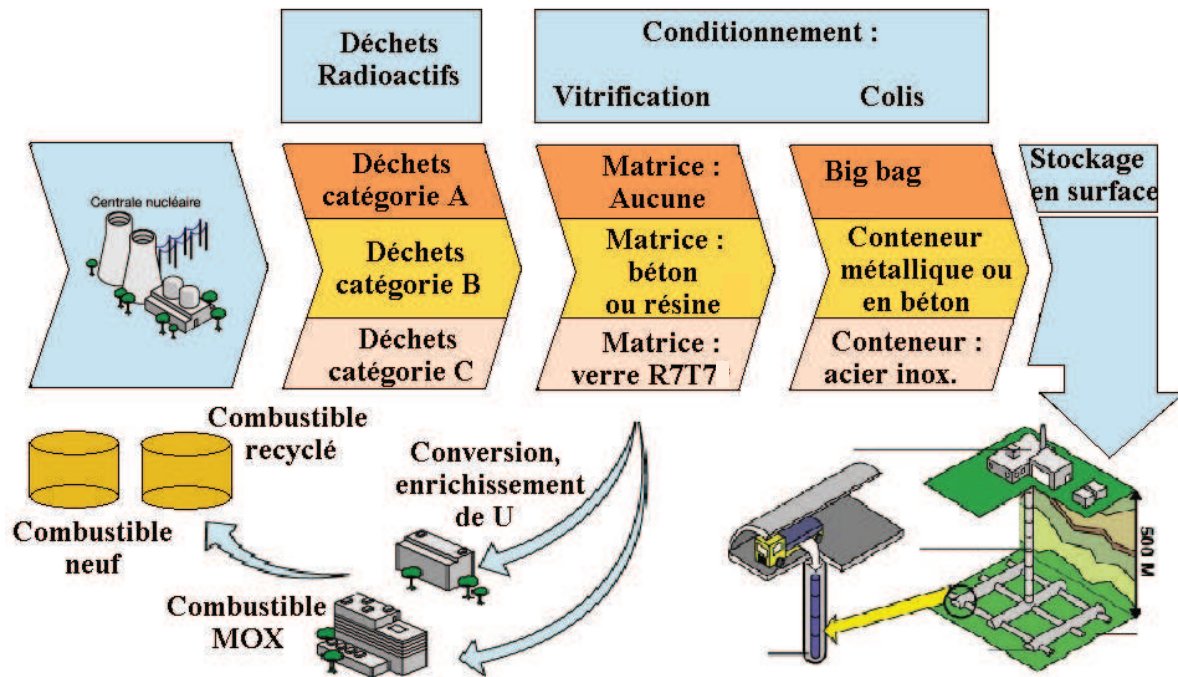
Déchets Radioactifs

Conditionnement :

Vitrification

Colis

Centrale nucléaire

Déchets catégorie A

Déchets catégorie B

Déchets catégorie C

Matrice : Aucune

Matrice : béton ou résine

Matrice : verre R7T7

Big bag

Conteneur métallique ou en béton

Conteneur : acier inox.

Stockage en surface

Combustible recyclé

Combustible neuf

Conversion, enrichissement de U

Combustible MOX

500 M